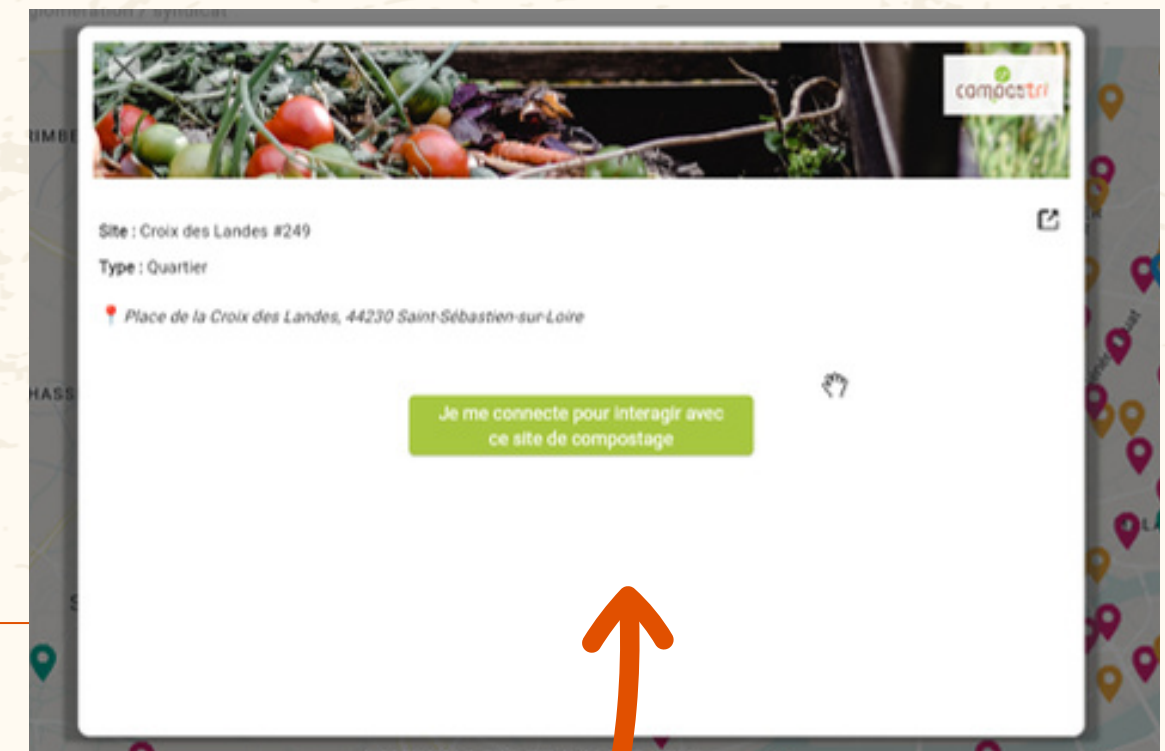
glomération / syndicat

RIMBE

HASS

compostri

Site : Croix des Landes #249

Type : Quartier

Place de la Croix des Landes, 44230 Saint-Sébastien-sur-Loire

Je me connecte pour interagir avec ce site de compostage